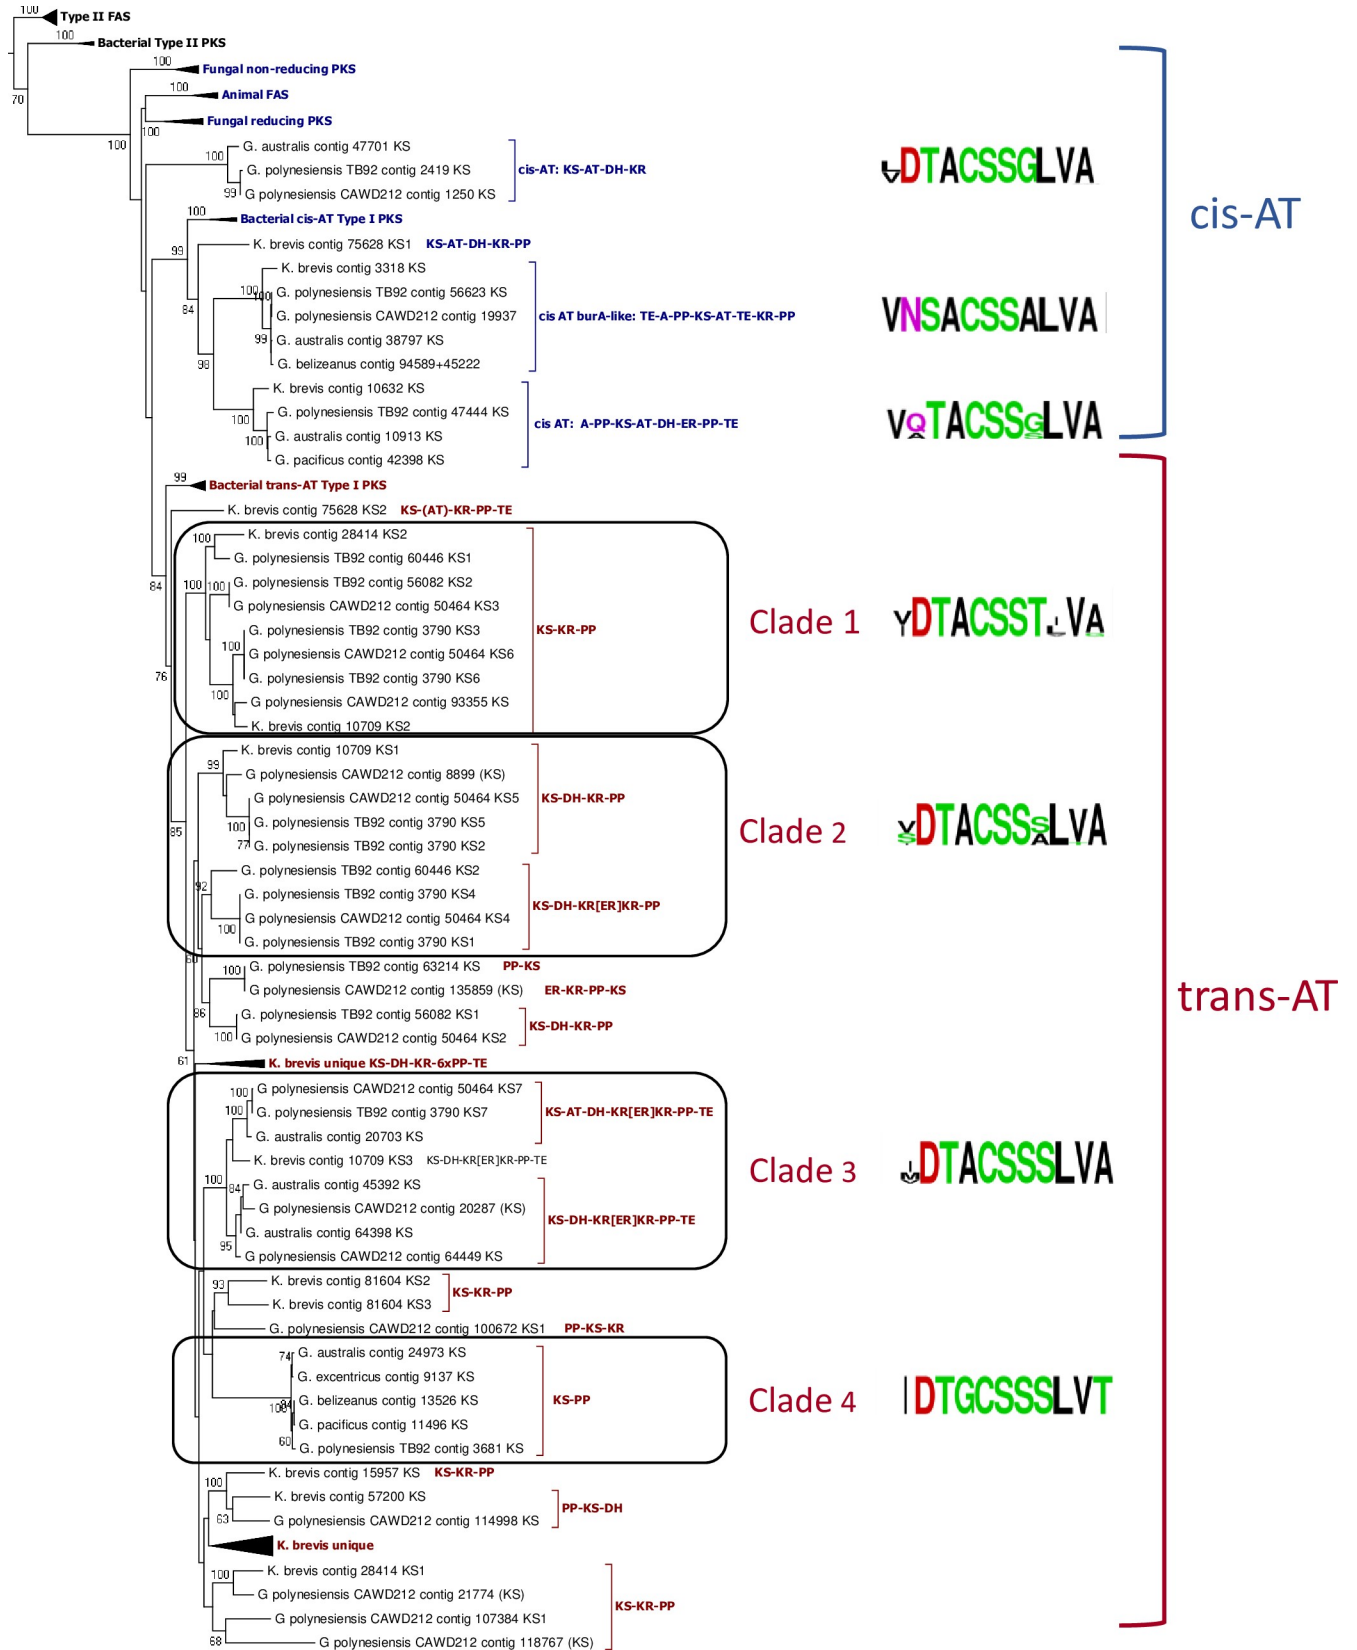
100 Type II FAS
100 Bacterial Type II PKS
70
100 Fungal non-reducing PKS
100 Animal FAS
100 Fungal reducing PKS
100
100 G. australis contig 47701 KS
G. polynesiensis TB92 contig 2419 KS
99 G polynesiensis CAWD212 contig 1250 KS
cis-AT: KS-AT-DH-KR
VDTACSSGLVA
100 Bacterial cis-AT Type I PKS
99 K. brevis contig 75628 KS1 KS-AT-DH-KR-PP
K. brevis contig 3318 KS
100 100 G. polynesiensis TB92 contig 56623 KS
84 G. polynesiensis CAWD212 contig 19937
99 G. australis contig 38797 KS
98 G. belizeanus contig 94589+45222
cis AT burA-like: TE-A-PP-KS-AT-TE-KR-PP
VNSACSSALVA
K. brevis contig 10632 KS
100 G. polynesiensis TB92 contig 47444 KS
100 G. australis contig 10913 KS
G. pacificus contig 42398 KS
cis AT: A-PP-KS-AT-DH-ER-PP-TE
VQTACSSGLVA
cis-AT
99 Bacterial trans-AT Type I PKS
K. brevis contig 75628 KS2 KS-(AT)-KR-PP-TE
100 K. brevis contig 28414 KS2
G. polynesiensis TB92 contig 60446 KS1
84 100 100 G. polynesiensis TB92 contig 56082 KS2
G polynesiensis CAWD212 contig 50464 KS3
G. polynesiensis TB92 contig 3790 KS3
100 G polynesiensis CAWD212 contig 50464 KS6
76 G. polynesiensis TB92 contig 3790 KS6
100 G polynesiensis CAWD212 contig 93355 KS
K. brevis contig 10709 KS2
KS-KR-PP
Clade 1
YDTACSSTLVA
K. brevis contig 10709 KS1
99 G polynesiensis CAWD212 contig 8899 (KS)
G polynesiensis CAWD212 contig 50464 KS5
100 G. polynesiensis TB92 contig 3790 KS5
85 77 G. polynesiensis TB92 contig 3790 KS2
KS-DH-KR-PP
G. polynesiensis TB92 contig 60446 KS2
92 G. polynesiensis TB92 contig 3790 KS4
G polynesiensis CAWD212 contig 50464 KS4
100 G. polynesiensis TB92 contig 3790 KS1
KS-DH-KR[ER]KR-PP
Clade 2
VDTACSSALVA
60 100 G. polynesiensis TB92 contig 63214 KS PP-KS
G polynesiensis CAWD212 contig 135859 (KS) ER-KR-PP-KS
86 G. polynesiensis TB92 contig 56082 KS1
100 G polynesiensis CAWD212 contig 50464 KS2
KS-DH-KR-PP
61 K. brevis unique KS-DH-KR-6xPP-TE
100 G polynesiensis CAWD212 contig 50464 KS7
100 G. polynesiensis TB92 contig 3790 KS7
G. australis contig 20703 KS
KS-AT-DH-KR[ER]KR-PP-TE
K. brevis contig 10709 KS3 KS-DH-KR[ER]KR-PP-TE
100 84 G. australis contig 45392 KS
G polynesiensis CAWD212 contig 20287 (KS)
G. australis contig 64398 KS
95 G polynesiensis CAWD212 contig 64449 KS
KS-DH-KR[ER]KR-PP-TE
Clade 3
VDTACSSSLVA
93 K. brevis contig 81604 KS2
K. brevis contig 81604 KS3
KS-KR-PP
G. polynesiensis CAWD212 contig 100672 KS1 PP-KS-KR
74 G. australis contig 24973 KS
G. excentricus contig 9137 KS
84 G. belizeanus contig 13526 KS
100 G. pacificus contig 11496 KS
60 G. polynesiensis TB92 contig 3681 KS
KS-PP
Clade 4
IDTGCSSSLVT
trans-AT
100 K. brevis contig 15957 KS KS-KR-PP
K. brevis contig 57200 KS
63 G polynesiensis CAWD212 contig 114998 KS
PP-KS-DH
K. brevis unique
100 K. brevis contig 28414 KS1
G polynesiensis CAWD212 contig 21774 (KS)
G polynesiensis CAWD212 contig 107384 KS1
68 G polynesiensis CAWD212 contig 118767 (KS)
KS-KR-PP